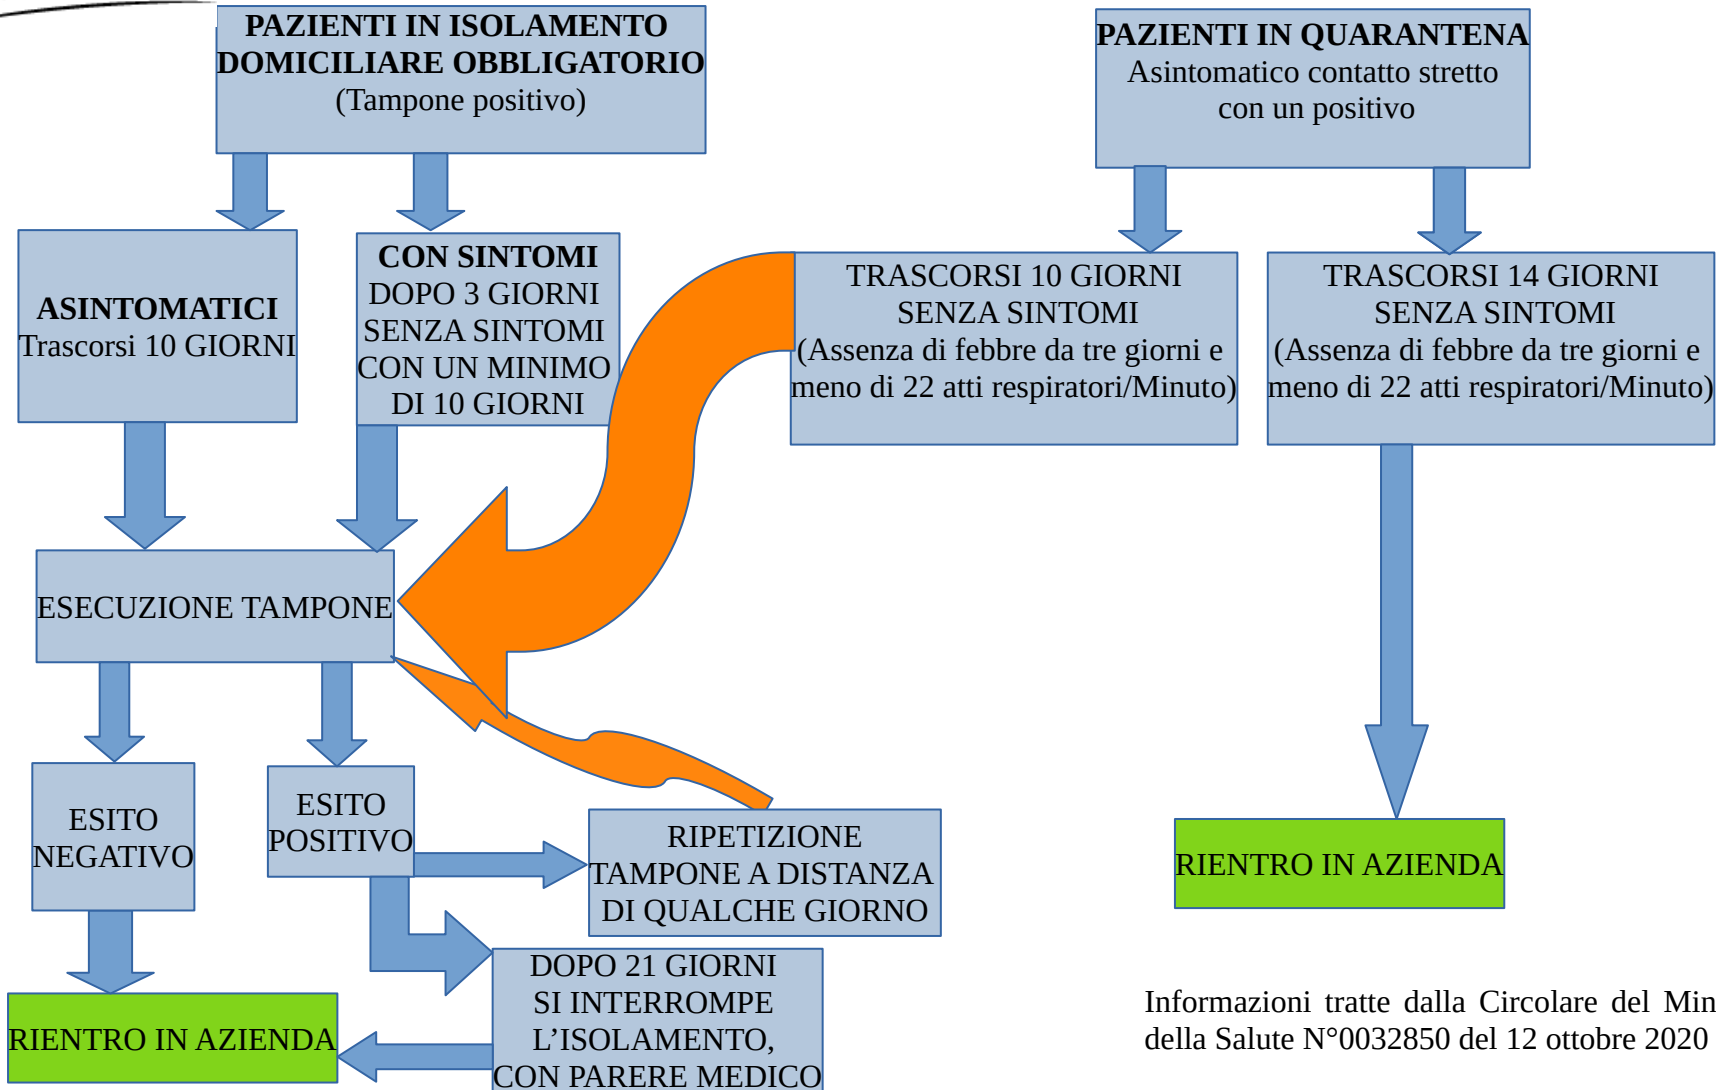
PAZIENTI IN ISOLAMENTO DOMICILIARE OBBLIGATORIO
(Tampone positivo)

PAZIENTI IN QUARANTENA
Asintomatico contatto stretto con un positivo

ASINTOMATICI
Trascorsi 10 GIORNI

CON SINTOMI
DOPO 3 GIORNI SENZA SINTOMI CON UN MINIMO DI 10 GIORNI

TRASCORSI 10 GIORNI SENZA SINTOMI
(Assenza di febbre da tre giorni e meno di 22 atti respiratori/Minuto)

TRASCORSI 14 GIORNI SENZA SINTOMI
(Assenza di febbre da tre giorni e meno di 22 atti respiratori/Minuto)

ESECUZIONE TAMPONE

ESITO NEGATIVO

ESITO POSITIVO

RIPETIZIONE TAMPONE A DISTANZA DI QUALCHE GIORNO

RIENTRO IN AZIENDA

RIENTRO IN AZIENDA

DOPO 21 GIORNI SI INTERROMPE L'ISOLAMENTO, CON PARERE MEDICO

Informazioni tratte dalla Circolare del Min della Salute N°0032850 del 12 ottobre 2020